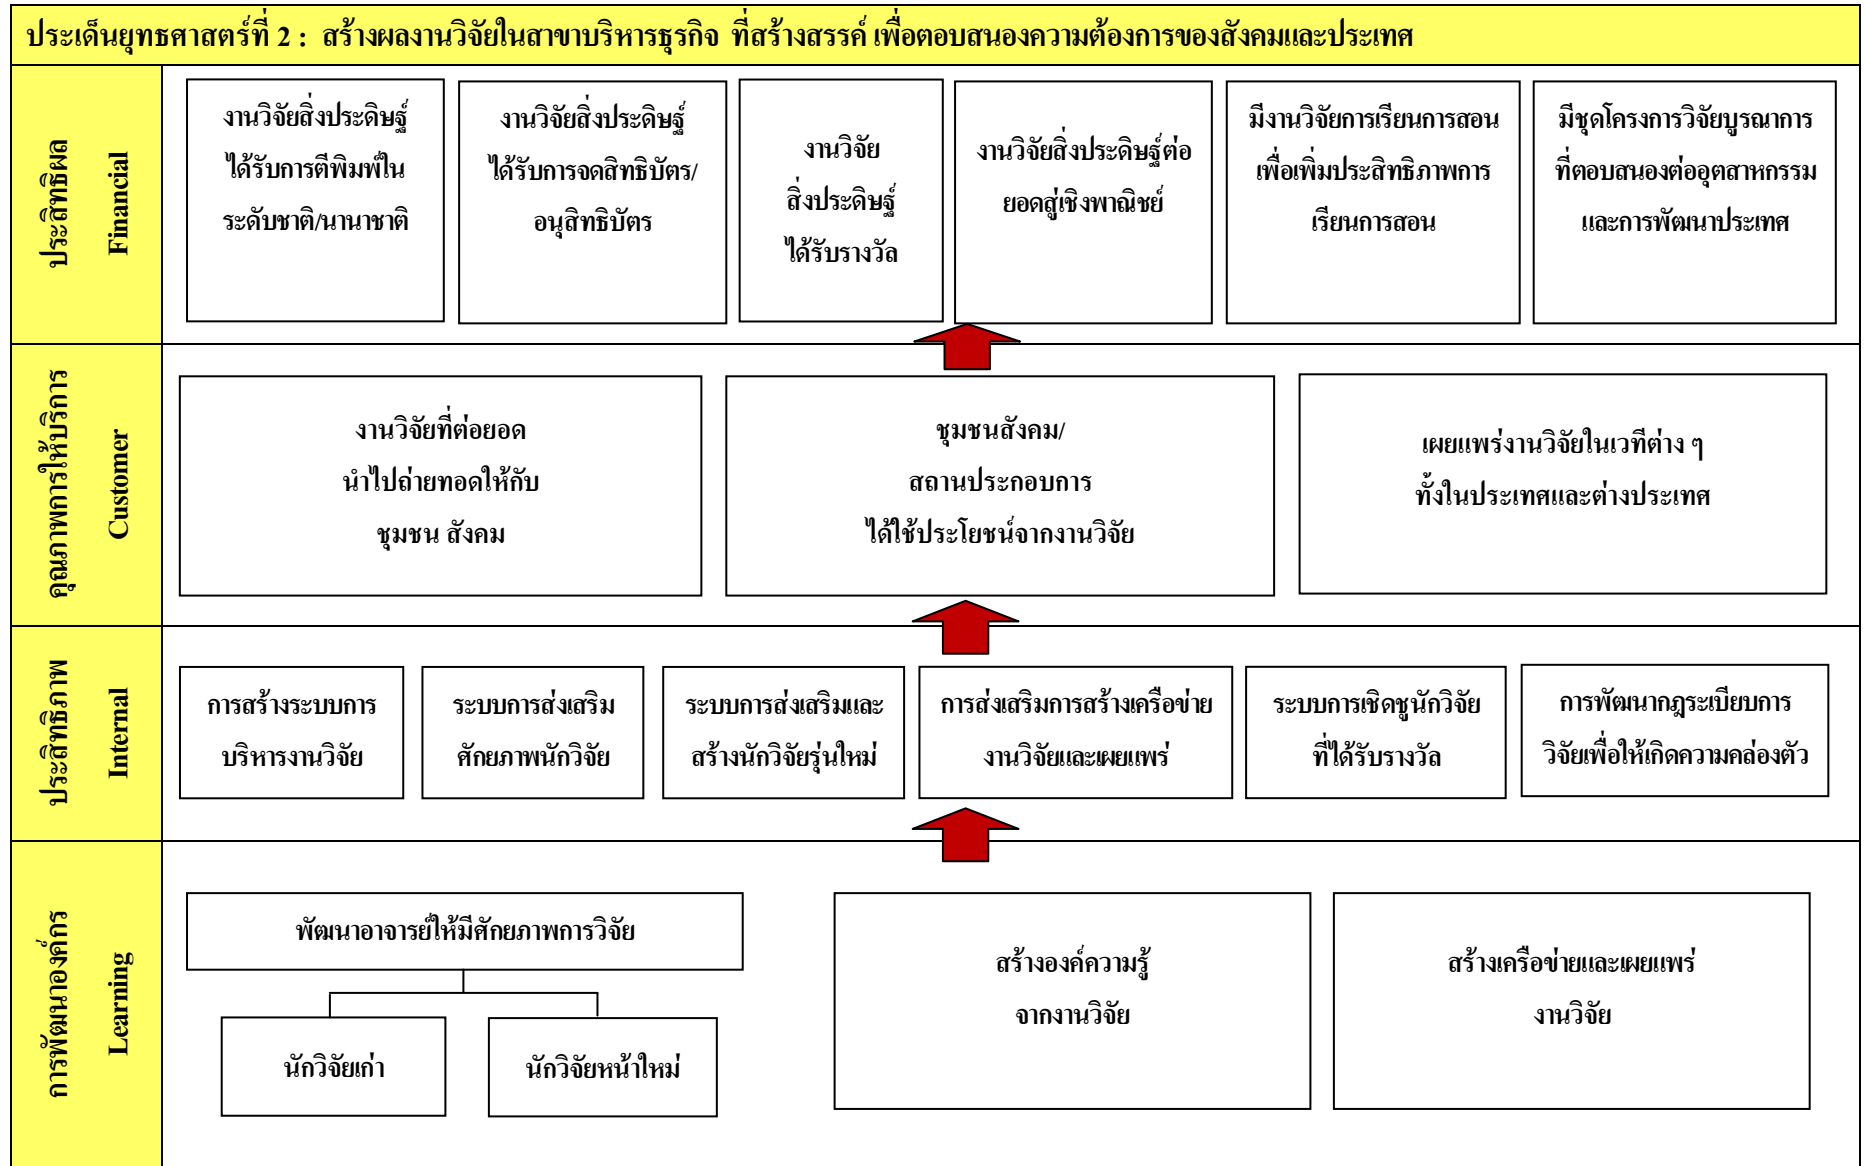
ประเด็นยุทธศาสตร์ที่ 2 : สร้างผลงานวิจัยในสาขาบริหารธุรกิจ ที่สร้างสรรค์ เพื่อตอบสนองความต้องการของสังคมและประเทศ

ประสิทธิผล Financial

งานวิจัยสิ่งประดิษฐ์ ได้รับการตีพิมพ์ใน ระดับชาติ/นานาชาติ

งานวิจัยสิ่งประดิษฐ์ ได้รับการจดสิทธิบัตร/ อนุสิทธิบัตร

งานวิจัย สิ่งประดิษฐ์ ได้รับรางวัล

งานวิจัยสิ่งประดิษฐ์ต่อยอดสู่เชิงพาณิชย์

มีงานวิจัยการเรียนการสอน เพื่อเพิ่มประสิทธิภาพการ เรียนการสอน

มีชุดโครงการวิจัยบูรณาการ ที่ตอบสนองต่ออุตสาหกรรม และการพัฒนาประเทศ

คุณภาพการให้บริการ Customer

งานวิจัยที่ต่อยอด นำไปถ่ายทอดให้กับ ชุมชน สังคม

ชุมชนสังคม/ สถานประกอบการ ได้ใช้ประโยชน์จากงานวิจัย

เผยแพร่งานวิจัยในเวทีต่าง ๆ ทั้งในประเทศและต่างประเทศ

ประสิทธิภาพ Internal

การสร้างระบบการ บริหารงานวิจัย

ระบบการส่งเสริม ศักยภาพนักวิจัย

ระบบการส่งเสริมและ สร้างนักวิจัยรุ่นใหม่

การส่งเสริมการสร้างเครือข่าย งานวิจัยและเผยแพร่

ระบบการเชิดชูนักวิจัย ที่ได้รับรางวัล

การพัฒนากฎระเบียบการ วิจัยเพื่อให้เกิดความคล่องตัว

การพัฒนาองค์กร Learning

พัฒนาอาจารย์ให้มีศักยภาพการวิจัย

นักวิจัยเก่า

นักวิจัยหน้าใหม่

สร้างองค์ความรู้ จากงานวิจัย

สร้างเครือข่ายและเผยแพร่ งานวิจัย